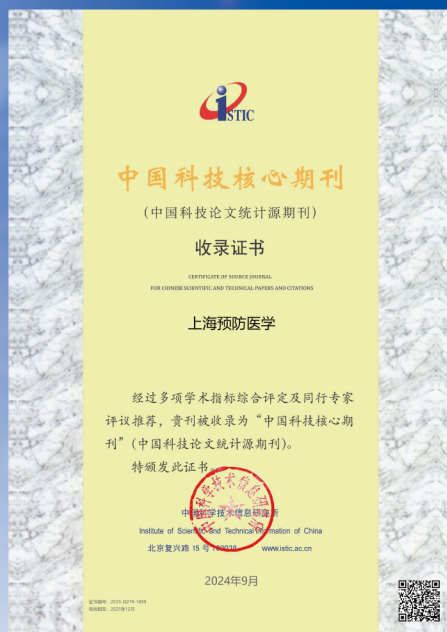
iSTIC

中国科技核心期刊

（中国科技论文统计源期刊）

收录证书

CERTIFICATE OF SOURCE JOURNAL
FOR CHINESE SCIENTIFIC AND TECHNICAL PAPERS AND CITATIONS

上海预防医学

经过多项学术指标综合评定及同行专家评议推荐，贵刊被收录为“中国科技核心期刊”（中国科技论文统计源期刊）。

特颁发此证书。

中国科学技术信息研究所
Institute of Scientific and Technical Information of China
北京复兴路 15 号 100038　　www.istic.ac.cn

2024年9月

证书编号：2025-G219-1459
有效期至：2025年12月